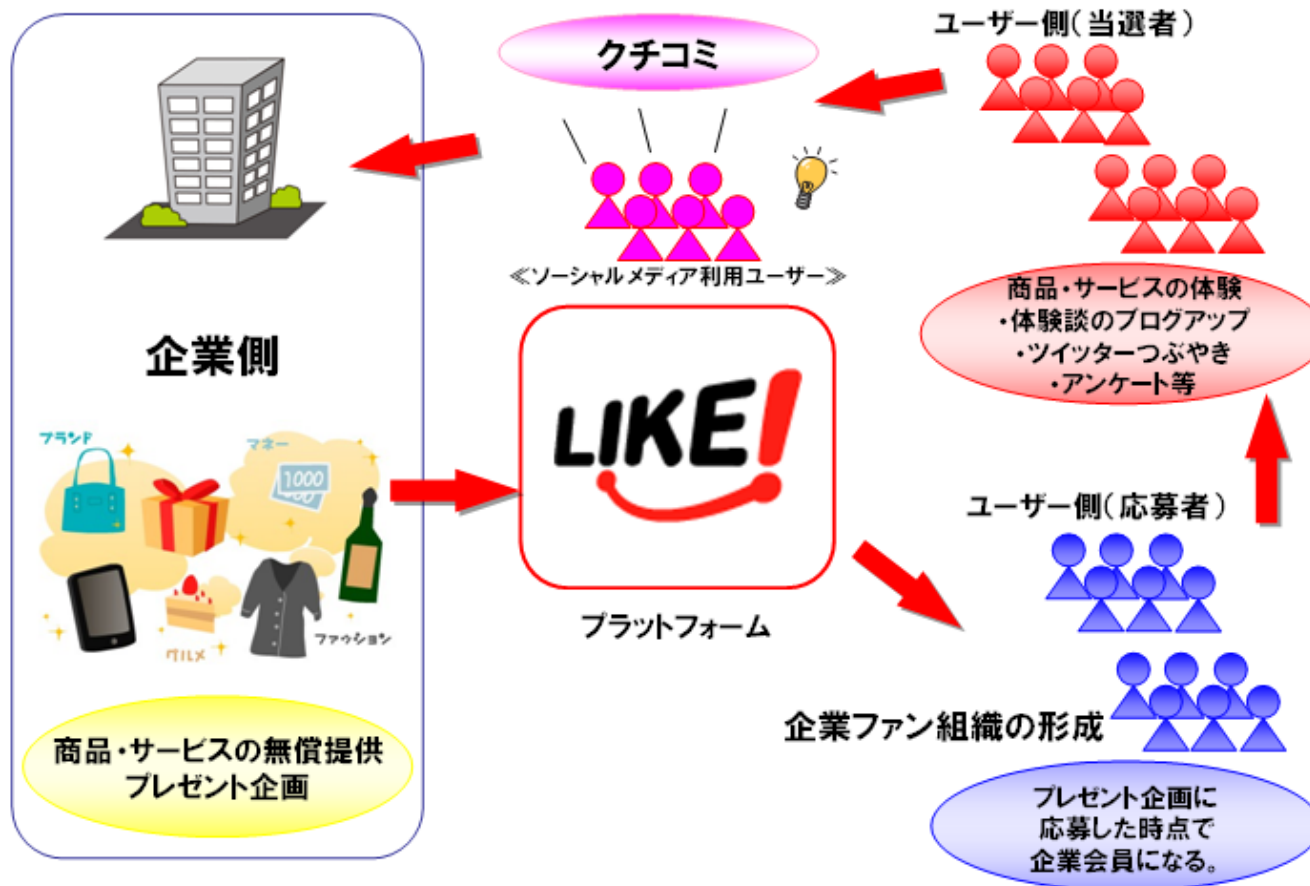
クチコミ

ユーザー側(当選者)

≪ソーシャルメディア利用ユーザー≫

企業側

ブランド
マネー
1000
グルメ
ファッション

商品・サービスの無償提供
プレゼント企画

LIKE!

プラットフォーム

商品・サービスの体験
・体験談のブログアップ
・ツイッターつぶやき
・アンケート等

ユーザー側(応募者)

企業ファン組織の形成

プレゼント企画に
応募した時点で
企業会員になる。